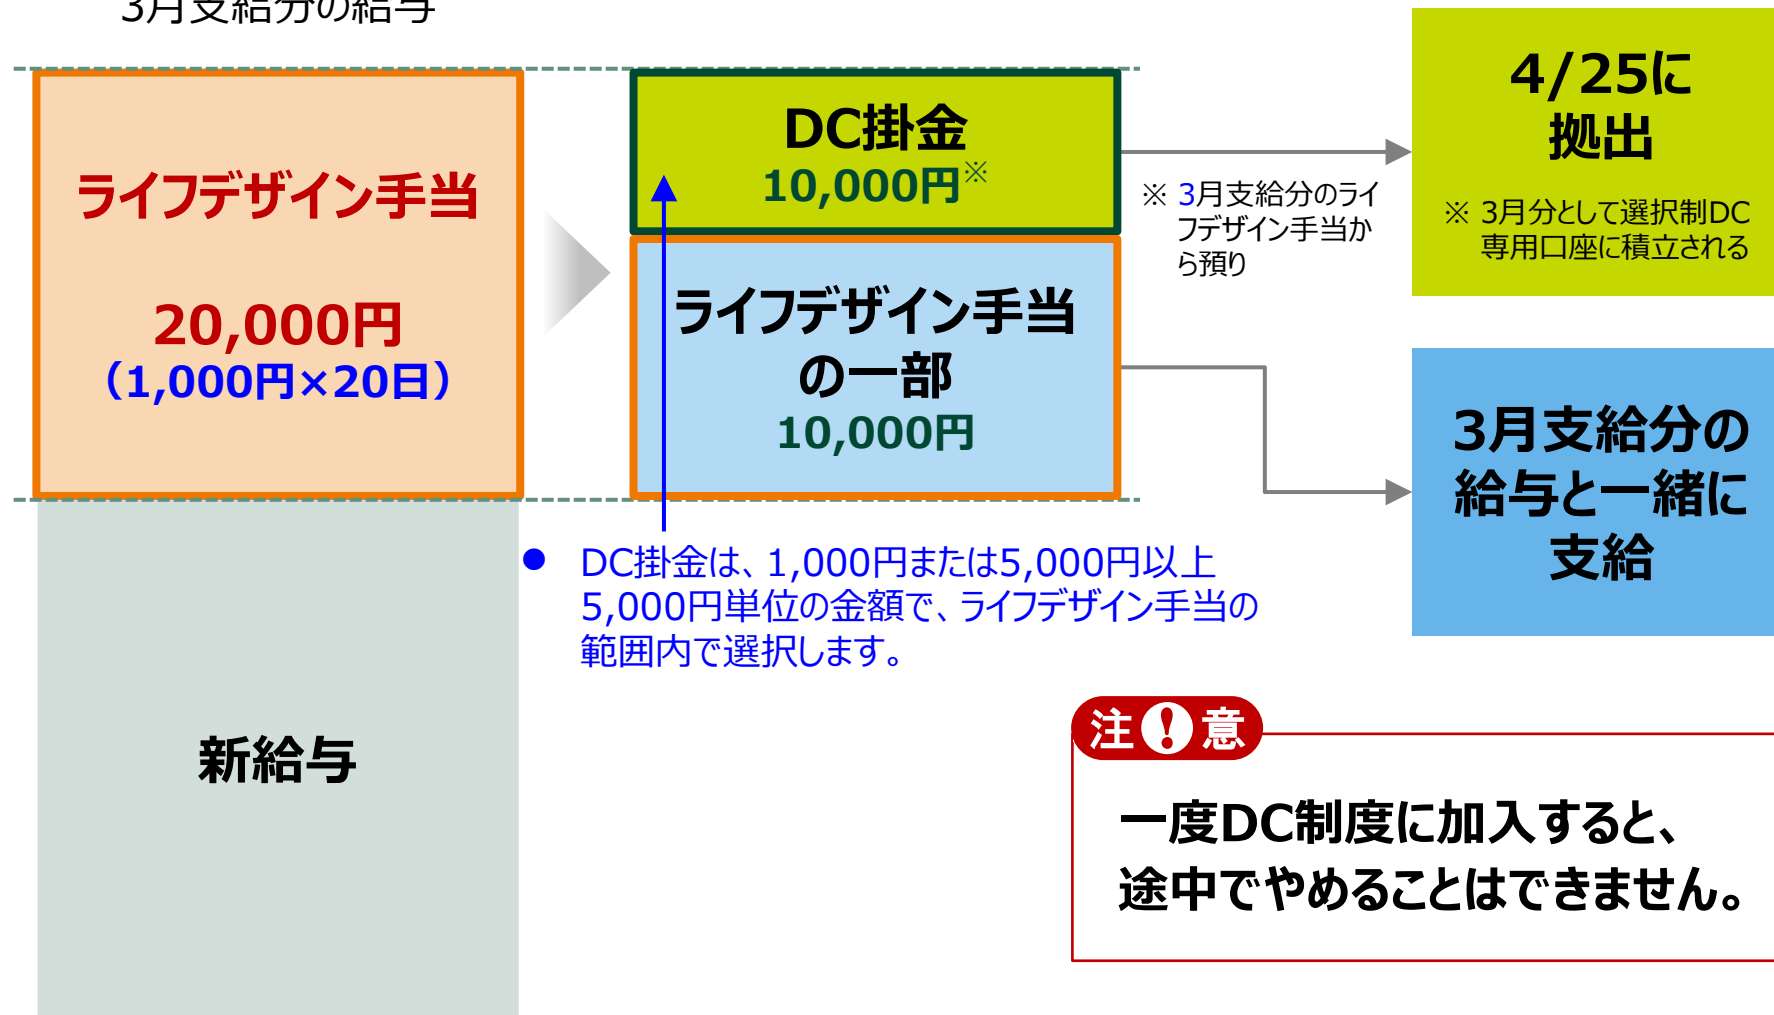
3月支給分の給与

ライフデザイン手当

20,000円
(1,000円×20日)

新給与

DC掛金
10,000円※

ライフデザイン手当の一部
10,000円

※ 3月支給分のライフデザイン手当から預り

4/25に拠出

※ 3月分として選択制DC専用口座に積立される

3月支給分の給与と一緒に支給

● DC掛金は、1,000円または5,000円以上5,000円単位の金額で、ライフデザイン手当の範囲内で選択します。

注!意

一度DC制度に加入すると、途中でやめることはできません。